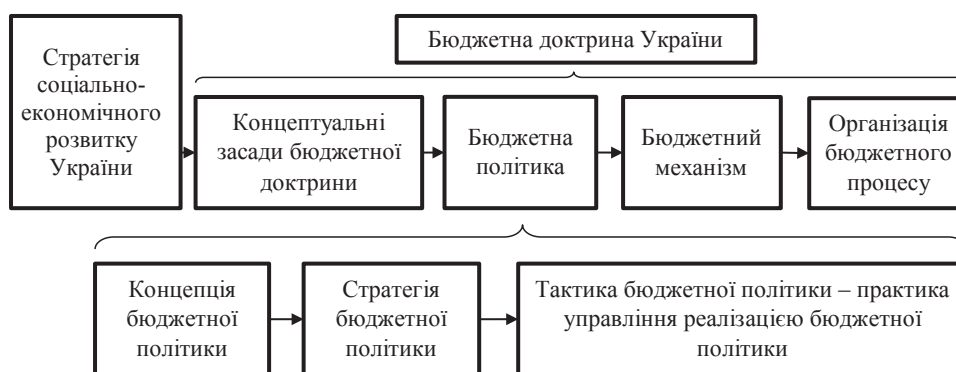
Стратегія соціально-економічного розвитку України

Бюджетна доктрина України

Концептуальні засади бюджетної доктрини

Бюджетна політика

Бюджетний механізм

Організація бюджетного процесу

Концепція бюджетної політики

Стратегія бюджетної політики

Тактика бюджетної політики – практика управління реалізацією бюджетної політики